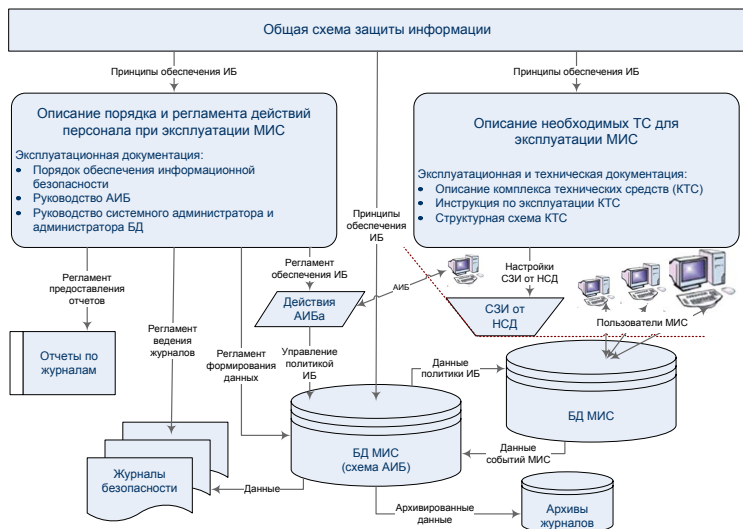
Общая схема защиты информации

Принципы обеспечения ИБ

Принципы обеспечения ИБ

Описание порядка и регламента действий персонала при эксплуатации МИС

Эксплуатационная документация:
- Порядок обеспечения информационной безопасности
- Руководство АИБ
- Руководство системного администратора и администратора БД

Описание необходимых ТС для эксплуатации МИС

Эксплуатационная и техническая документация:
- Описание комплекса технических средств (КТС)
- Инструкция по эксплуатации КТС
- Структурная схема КТС

Принципы обеспечения ИБ

Регламент предоставления отчетов

Регламент обеспечения ИБ

АИБ

Настройки СЗИ от НСД

Действия АИБа

СЗИ от НСД

Пользователи МИС

Отчеты по журналам

Регламент ведения журналов

Регламент формирования данных

Управление политикой ИБ

Данные политики ИБ

БД МИС

БД МИС (схема АИБ)

Данные событий МИС

Журналы безопасности

Данные

Архивированные данные

Архивы журналов